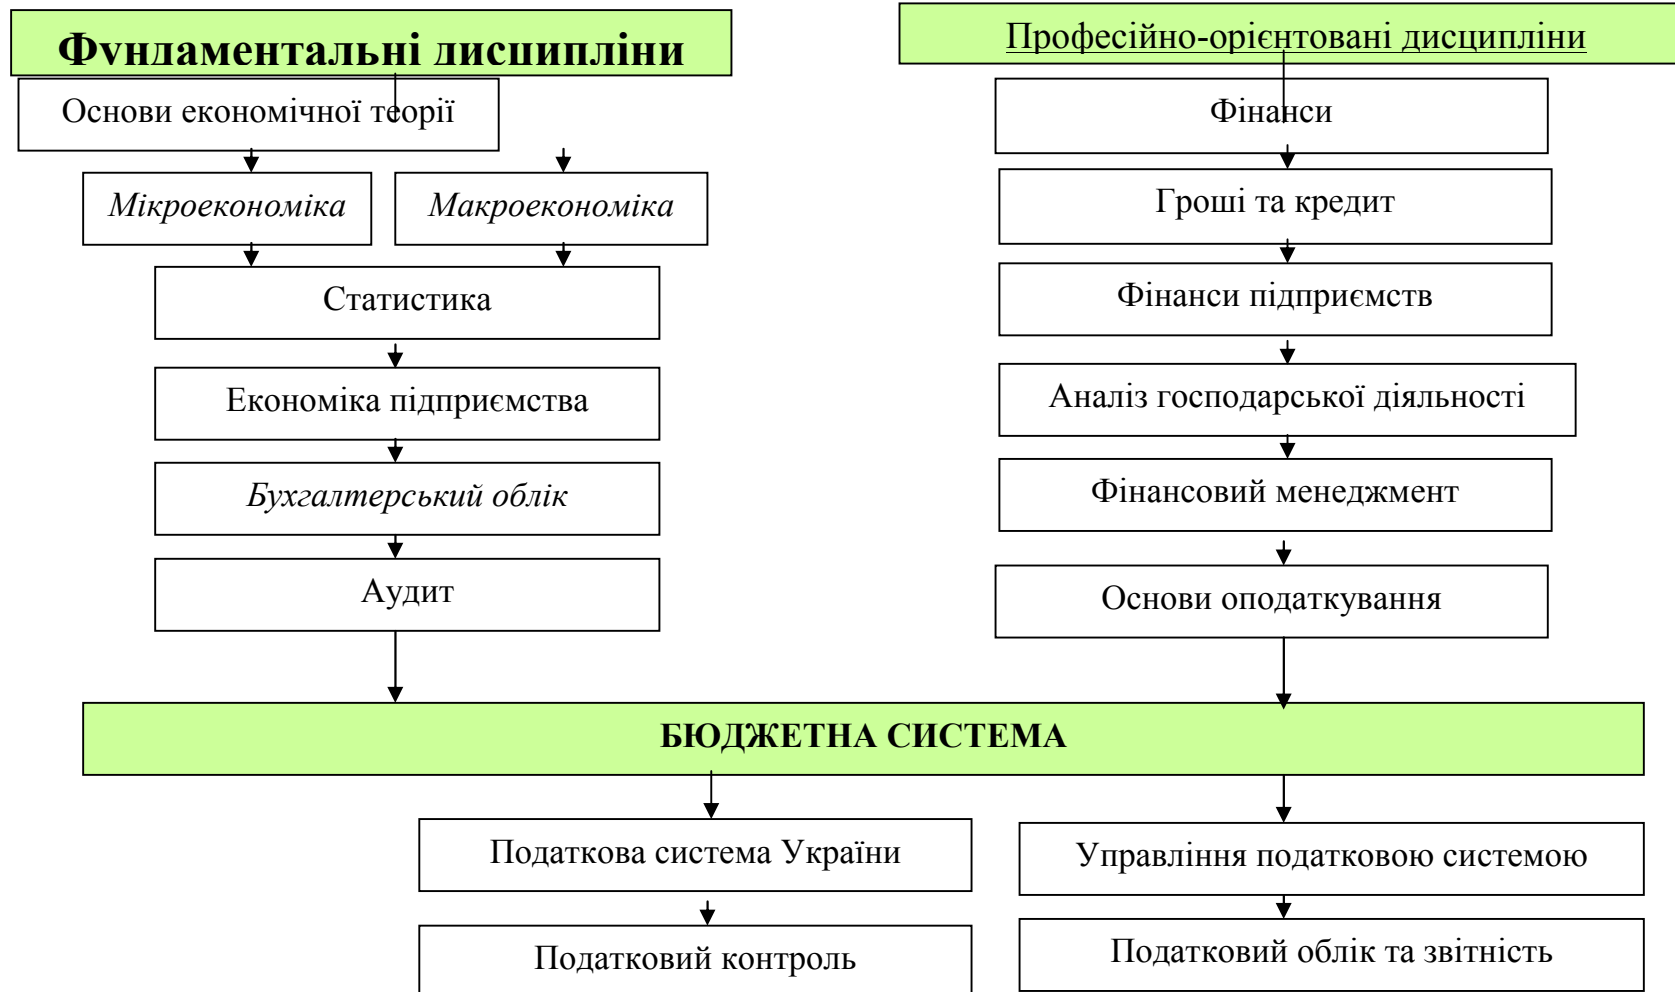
Фундаментальні дисципліни

Основи економічної теорії

Мікроекономіка

Макроекономіка

Статистика

Економіка підприємства

Бухгалтерський облік

Аудит

Професійно-орієнтовані дисципліни

Фінанси

Гроші та кредит

Фінанси підприємств

Аналіз господарської діяльності

Фінансовий менеджмент

Основи оподаткування

БЮДЖЕТНА СИСТЕМА

Податкова система України

Податковий контроль

Управління податковою системою

Податковий облік та звітність